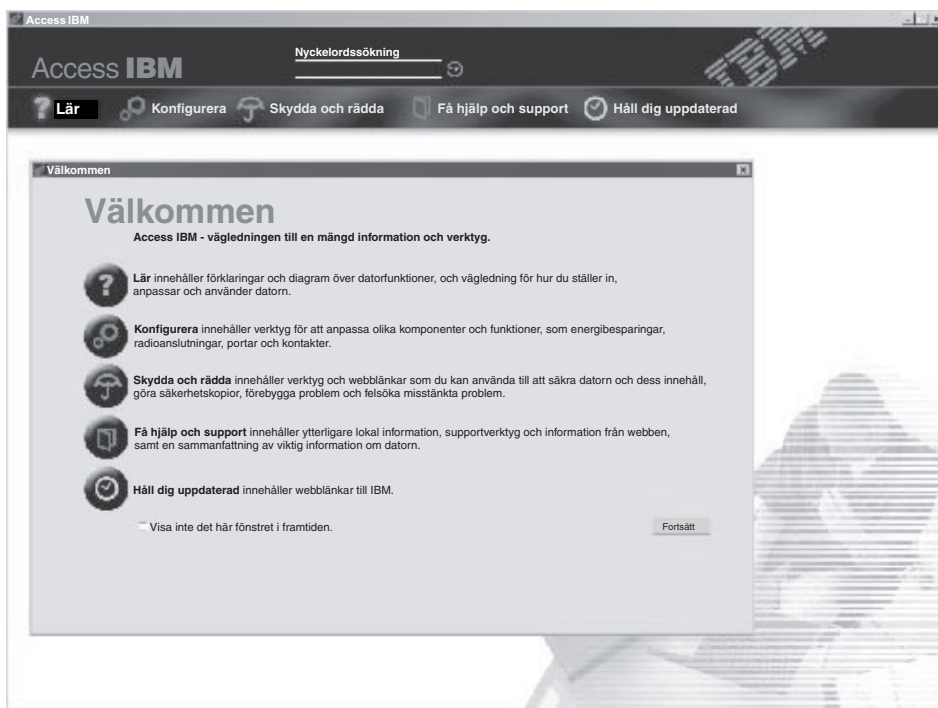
Access IBM

Access IBM

Nyckelordssökning

Lär Konfigurera Skydda och rädda Få hjälp och support Håll dig uppdaterad

Välkommen

Välkommen

Access IBM - vägledningen till en mängd information och verktyg.

Lär innehåller förklaringar och diagram över datorfunktioner, och vägledning för hur du ställer in, anpassar och använder datorn.

Konfigurera innehåller verktyg för att anpassa olika komponenter och funktioner, som energibesparingar, radioanslutningar, portar och kontakter.

Skydda och rädda innehåller verktyg och webblänkar som du kan använda till att säkra datorn och dess innehåll, göra säkerhetskopior, förebygga problem och felsöka misstänkta problem.

Få hjälp och support innehåller ytterligare lokal information, supportverktyg och information från webben, samt en sammanfattning av viktig information om datorn.

Håll dig uppdaterad innehåller webblänkar till IBM.

Visa inte det här fönstret i framtiden.

Fortsätt